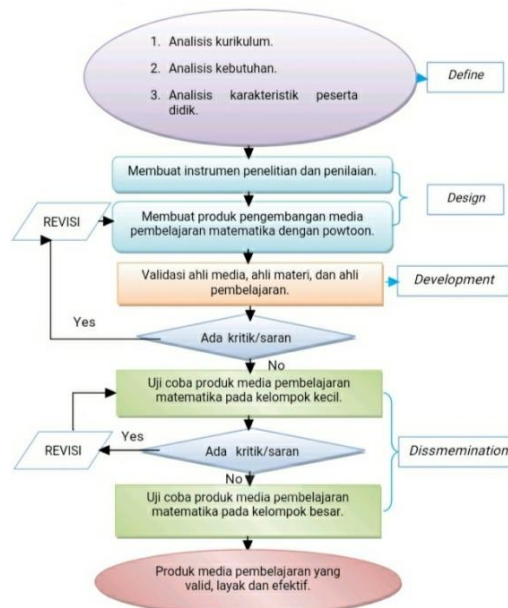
1. Analisis kurikulum.

2. Analisis kebutuhan.

3. Analisis karakteristik peserta didik.

Define

Membuat instrumen penelitian dan penilaian.

Design

REVISI

Membuat produk pengembangan media pembelajaran matematika dengan powtoon.

Validasi ahli media, ahli materi, dan ahli pembelajaran.

Development

Yes

Ada kritik/saran

No

Uji coba produk media pembelajaran matematika pada kelompok kecil.

Yes

REVISI

Ada kritik/saran

Dissmemination

No

Uji coba produk media pembelajaran matematika pada kelompok besar.

Produk media pembelajaran yang valid, layak dan efektif.